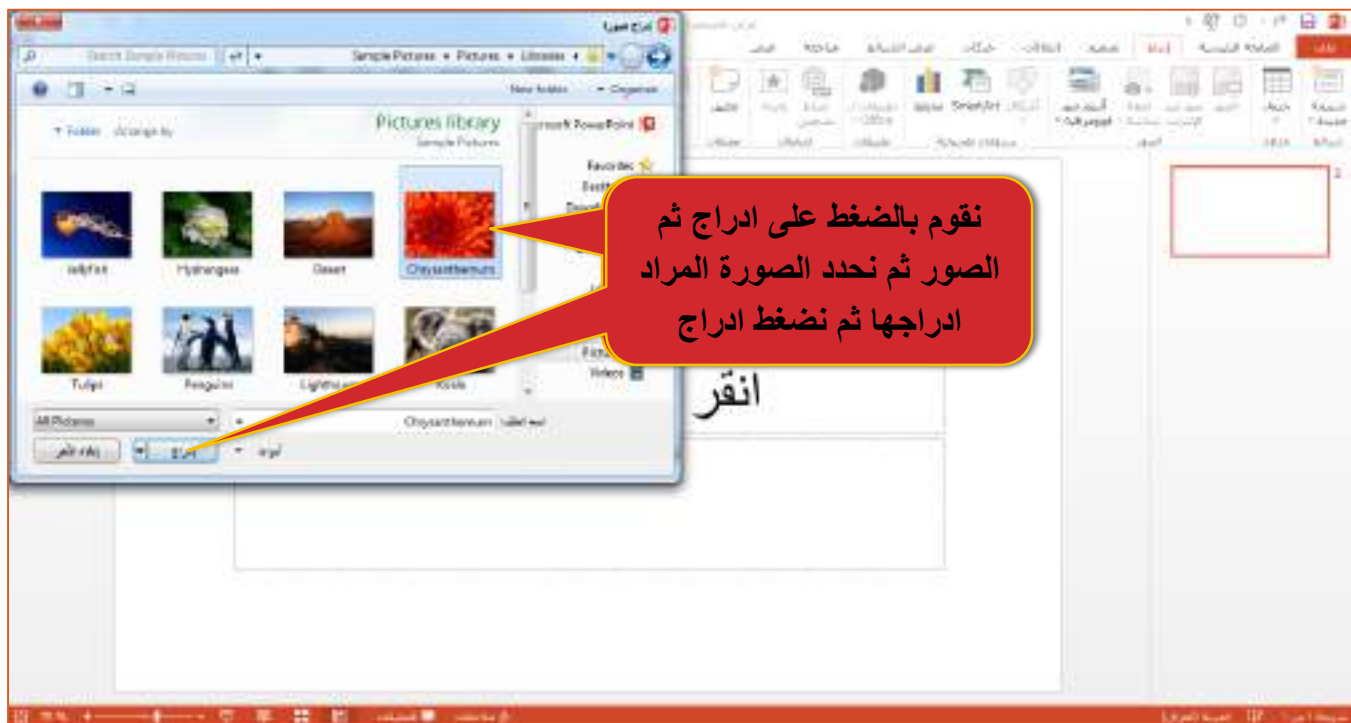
إدراج صورة

Search Sample Pictures

Sample Pictures ▸ Pictures ▸ Libraries ▸

Organize ▾

New folder

Pictures library

Sample Pictures

Folder ▾ Arrange by

Microsoft PowerPoint

Favorites

Jellyfish

Hydrangeas

Desert

Chrysanthemum

Tulips

Penguins

Lighthouse

Koala

Pictures

Videos

اسم الملف: Chrysanthemum

All Pictures

أدوات

إدراج

إلغاء الأمر

نقوم بالضغط على ادراج ثم الصور ثم نحدد الصورة المراد ادراجها ثم نضغط ادراج

انقر

ملف

الصفحة الرئيسية

إدراج

تصميم

انتقالات

حركات

عرض الشرائح

مراجعة

عرض

SmartArt

1